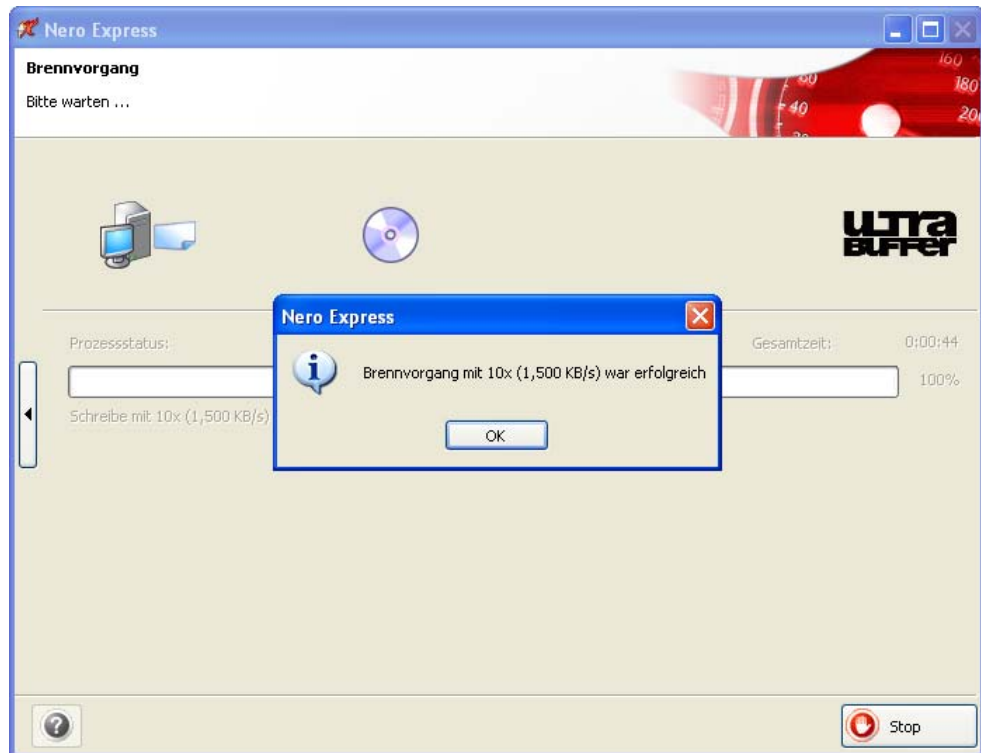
Nero Express

Brennvorgang

Bitte warten ...

160
80
180
40
20

ULTRA BUFFER

Prozessstatus:

Gesamtzeit: 0:00:44

100%

Schreibe mit 10x (1,500 KB/s)

Nero Express

Brennvorgang mit 10x (1,500 KB/s) war erfolgreich

OK

Stop